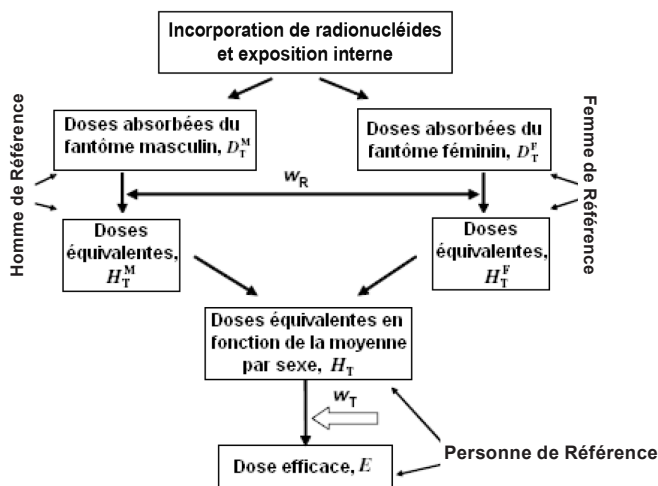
Incorporation de radionucléides et exposition interne

Homme de Référence

Doses absorbées du fantôme masculin, $D_T^M$

Doses absorbées du fantôme féminin, $D_T^F$

Femme de Référence

$w_R$

Doses équivalentes, $H_T^M$

Doses équivalentes, $H_T^F$

Doses équivalentes en fonction de la moyenne par sexe, $H_T$

$w_T$

Dose efficace, $E$

Personne de Référence